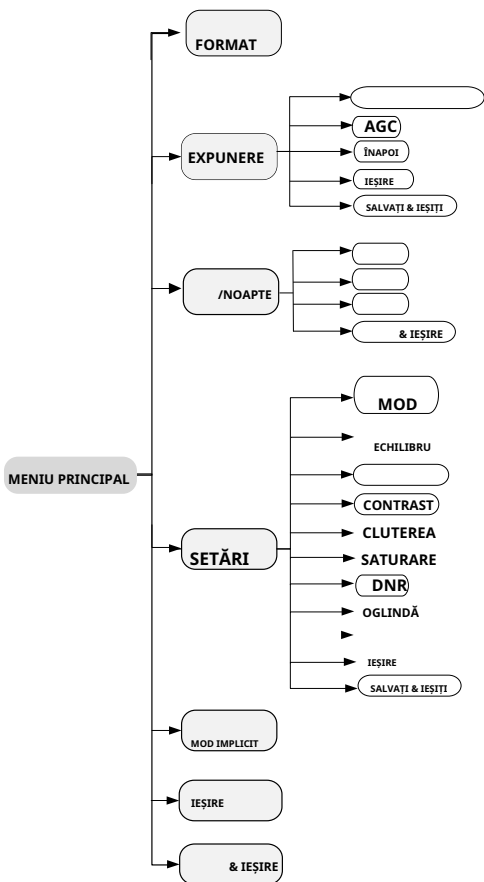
MENIU PRINCIPAL

FORMAT

EXPUNERE

AGC

ÎNAPOI

IEȘIRE

SALVAȚI & IEȘIȚI

/NOAPTE

& IEȘIRE

SETĂRI

MOD

ECHILIBRU

CONTRAST

CLUTEREA

SATURARE

DNR

OGLINDĂ

IEȘIRE

SALVAȚI & IEȘIȚI

MOD IMPLICIT

IEȘIRE

& IEȘIRE